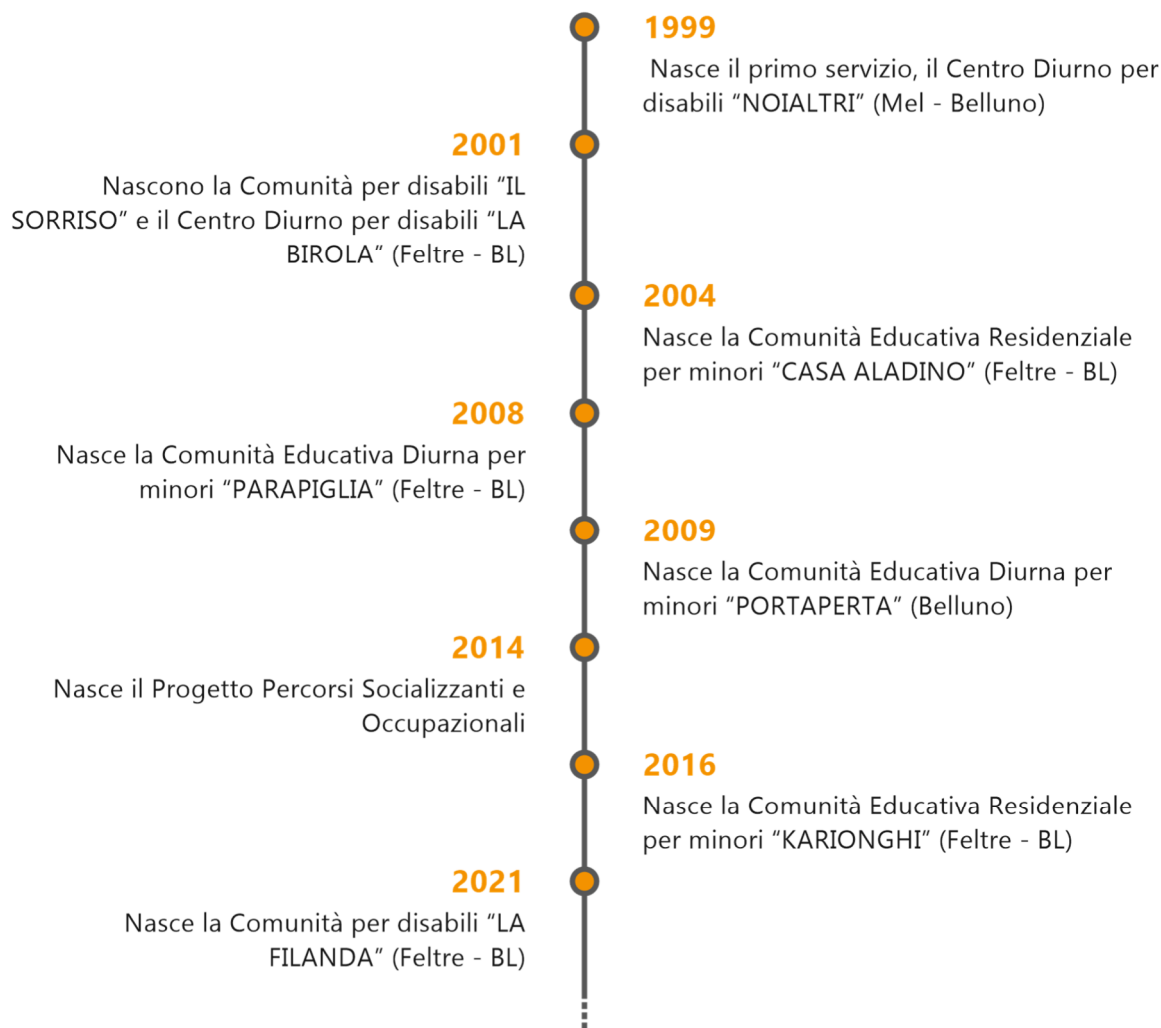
1999

Nasce il primo servizio, il Centro Diurno per disabili “NOIALTRI” (Mel - Belluno)

2001

Nascono la Comunità per disabili “IL SORRISO” e il Centro Diurno per disabili “LA BIROLA” (Feltre - BL)

2004

Nasce la Comunità Educativa Residenziale per minori “CASA ALADINO” (Feltre - BL)

2008

Nasce la Comunità Educativa Diurna per minori “PARAPIGLIA” (Feltre - BL)

2009

Nasce la Comunità Educativa Diurna per minori “PORTAPERTA” (Belluno)

2014

Nasce il Progetto Percorsi Socializzanti e Occupazionali

2016

Nasce la Comunità Educativa Residenziale per minori “KARIONGHI” (Feltre - BL)

2021

Nasce la Comunità per disabili “LA FILANDA” (Feltre - BL)